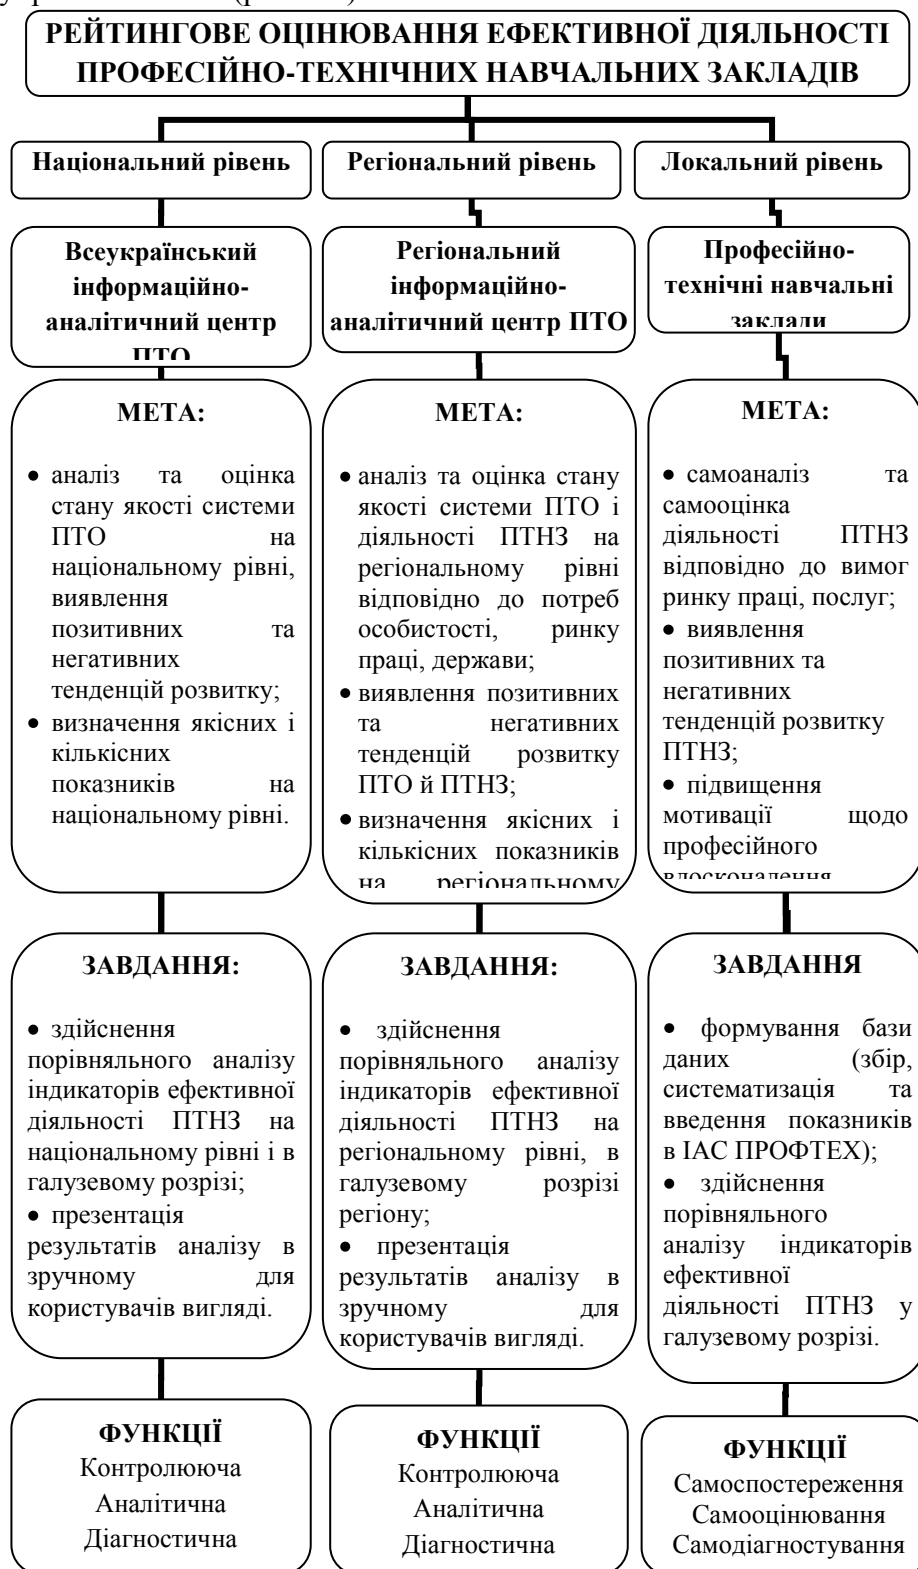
РЕЙТИНГОВЕ ОЦІНЮВАННЯ ЕФЕКТИВНОЇ ДІЯЛЬНОСТІ ПРОФЕСІЙНО-ТЕХНІЧНИХ НАВЧАЛЬНИХ ЗАКЛАДІВ

Національний рівень

Всеукраїнський інформаційно-аналітичний центр ПТО

МЕТА:

• аналіз та оцінка стану якості системи ПТО на національному рівні, виявлення позитивних та негативних тенденцій розвитку;
• визначення якісних і кількісних показників на національному рівні.

ЗАВДАННЯ:

• здійснення порівняльного аналізу індикаторів ефективної діяльності ПТНЗ на національному рівні і в галузевому розрізі;
• презентація результатів аналізу в зручному для користувачів вигляді.

ФУНКЦІЇ
Контролююча
Аналітична
Діагностична

Регіональний рівень

Регіональний інформаційно-аналітичний центр ПТО

МЕТА:

• аналіз та оцінка стану якості системи ПТО і діяльності ПТНЗ на регіональному рівні відповідно до потреб особистості, ринку праці, держави;
• виявлення позитивних та негативних тенденцій розвитку ПТО й ПТНЗ;
• визначення якісних і кількісних показників на регіональному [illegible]

ЗАВДАННЯ:

• здійснення порівняльного аналізу індикаторів ефективної діяльності ПТНЗ на регіональному рівні, в галузевому розрізі регіону;
• презентація результатів аналізу в зручному для користувачів вигляді.

ФУНКЦІЇ
Контролююча
Аналітична
Діагностична

Локальний рівень

Професійно-технічні навчальні заклади

МЕТА:

• самоаналіз та самооцінка діяльності ПТНЗ відповідно до вимог ринку праці, послуг;
• виявлення позитивних та негативних тенденцій розвитку ПТНЗ;
• підвищення мотивації щодо професійного вдосконалення

ЗАВДАННЯ

• формування бази даних (збір, систематизація та введення показників в ІАС ПРОФТЕХ);
• здійснення порівняльного аналізу індикаторів ефективної діяльності ПТНЗ у галузевому розрізі.

ФУНКЦІЇ
Самоспостереження
Самооцінювання
Самодіагностування